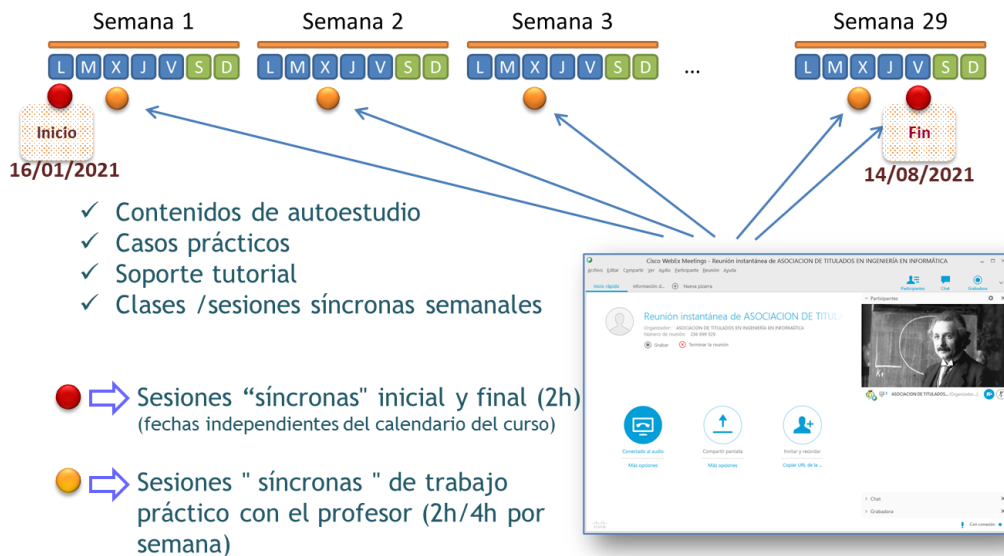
Semana 1
L M X J V S D

Semana 2
L M X J V S D

Semana 3
L M X J V S D

...

Semana 29
L M X J V S D

Inicio
16/01/2021

Fin
14/08/2021

✓ Contenidos de autoestudio
✓ Casos prácticos
✓ Soporte tutorial
✓ Clases /sesiones síncronas semanales

Sesiones "síncronas" inicial y final (2h)
(fechas independientes del calendario del curso)

Sesiones " síncronas " de trabajo práctico con el profesor (2h/4h por semana)

Cisco WebEx Meetings - Reunión instantánea de ASOCIACION DE TITULADOS EN INGENIERÍA EN INFORMÁTICA
Archivo Editar Compartir Ver Audio Participante Reunión Ayuda
Participantes Chat Grabadora
Inicio rápido Información d... Nueva pizarra
Reunión instantánea de ASOCIACION DE TITULA
Organizador: ASOCIACION DE TITULADOS EN INGENIERÍA EN INFORMÁTICA
Número de reunión: 236 099 329
Grabar Terminar la reunión
Conectado al audio
Más opciones
Compartir pantalla
Más opciones
Invitar y recordar
Copiar URL de la ...
Participantes
ASOCIACION DE TITULADOS... (Organizador...)
Chat
Grabadora
Con conexión